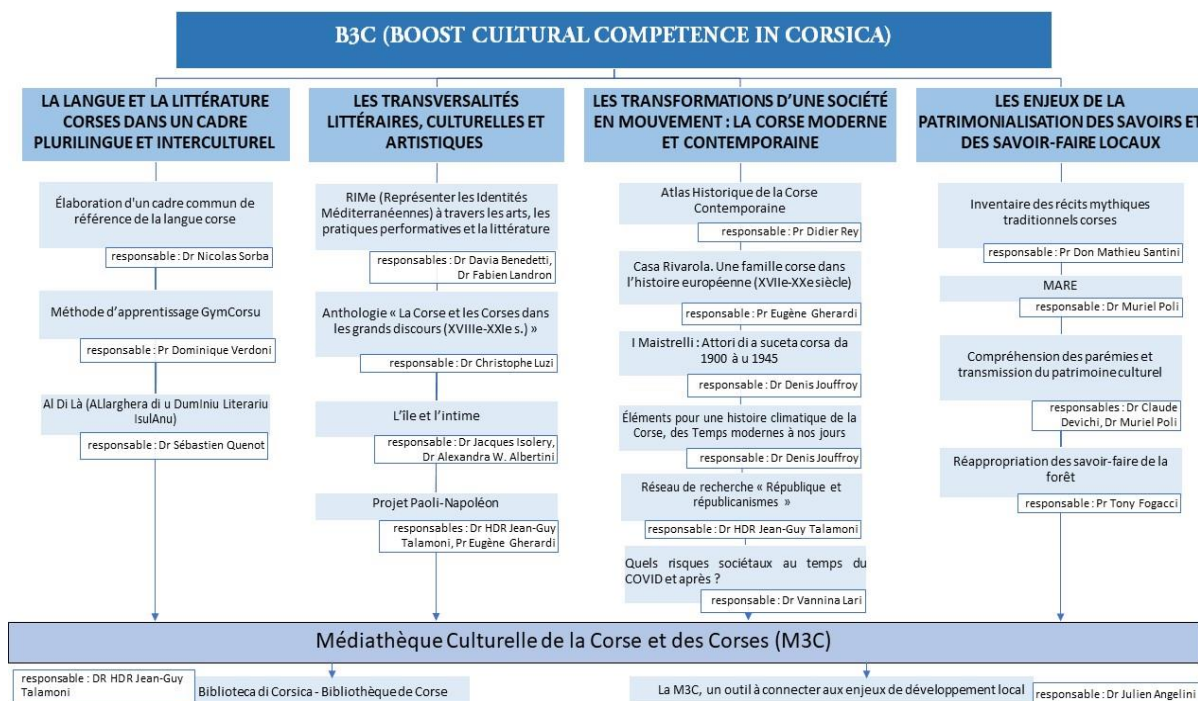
B3C (BOOST CULTURAL COMPETENCE IN CORSICA)

LA LANGUE ET LA LITTÉRATURE CORSES DANS UN CADRE PLURILINGUE ET INTERCULTUREL

Élaboration d'un cadre commun de référence de la langue corse

responsable : Dr Nicolas Sorba

Méthode d'apprentissage GymCorsu

responsable : Pr Dominique Verdoni

Al Di Là (ALlarghera di u DumIniu Literariu IsulAnu)

responsable : Dr Sébastien Quenot

LES TRANSVERSALITÉS LITTÉRAIRES, CULTURELLES ET ARTISTIQUES

RIMe (Représenter les Identités Méditerranéennes) à travers les arts, les pratiques performatives et la littérature

responsables : Dr Davia Benedetti, Dr Fabien Landron

Anthologie « La Corse et les Corses dans les grands discours (XVIIIe-XXIe s.) »

responsable : Dr Christophe Luzi

L'île et l'intime

responsable : Dr Jacques Isolery, Dr Alexandra W. Albertini

Projet Paoli-Napoléon

responsables : Dr HDR Jean-Guy Talamoni, Pr Eugène Gherardi

LES TRANSFORMATIONS D'UNE SOCIÉTÉ EN MOUVEMENT : LA CORSE MODERNE ET CONTEMPORAINE

Atlas Historique de la Corse Contemporaine

responsable : Pr Didier Rey

Casa Rivarola. Une famille corse dans l'histoire européenne (XVIIe-XXe siècle)

responsable : Pr Eugène Gherardi

I Maistrelli : Attori di a suceta corsa da 1900 à u 1945

responsable : Dr Denis Jouffroy

Éléments pour une histoire climatique de la Corse, des Temps modernes à nos jours

responsable : Dr Denis Jouffroy

Réseau de recherche « République et républicanismes »

responsable : Dr HDR Jean-Guy Talamoni

Quels risques sociétaux au temps du COVID et après ?

responsable : Dr Vannina Lari

LES ENJEUX DE LA PATRIMONIALISATION DES SAVOIRS ET DES SAVOIR-FAIRE LOCAUX

Inventaire des récits mythiques traditionnels corses

responsable : Pr Don Mathieu Santini

MARE

responsable : Dr Muriel Poli

Compréhension des parémies et transmission du patrimoine culturel

responsables : Dr Claude Devichi, Dr Muriel Poli

Réappropriation des savoir-faire de la forêt

responsable : Pr Tony Fogacci

Médiathèque Culturelle de la Corse et des Corses (M3C)

responsable : DR HDR Jean-Guy Talamoni

Biblioteca di Corsica - Bibliothèque de Corse

La M3C, un outil à connecter aux enjeux de développement local

responsable : Dr Julien Angelini